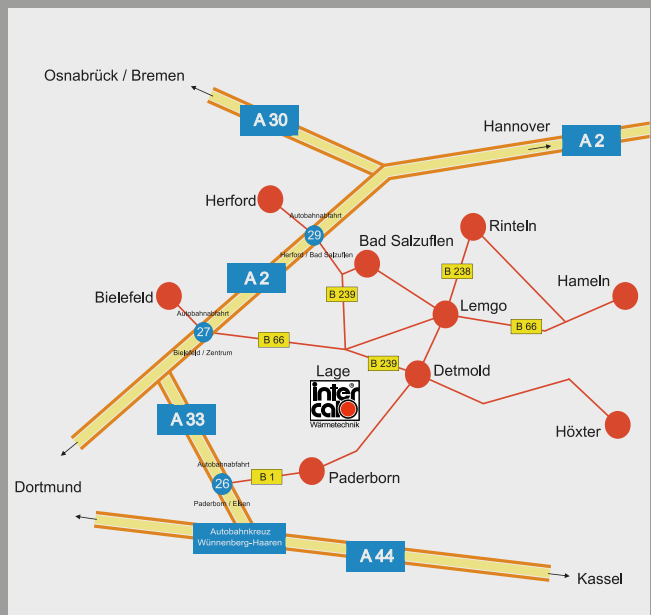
Osnabrück / Bremen

A 30

Hannover

A 2

Herford

Autobahnabfahrt

29

Herford / Bad Salzuflen

Bad Salzuflen

Rinteln

B 238

Hameln

A 2

B 239

Bielefeld

Lemgo

Autobahnabfahrt

27

B 66

B 66

Bielefeld / Zentrum

Lage

B 239

Detmold

inter calo

Wärmetechnik

A 33

Höxter

Autobahnabfahrt

B 1

Paderborn

26

Dortmund

Paderborn / Elsen

Autobahnkreuz Wünnenberg-Haaren

A 44

Kassel